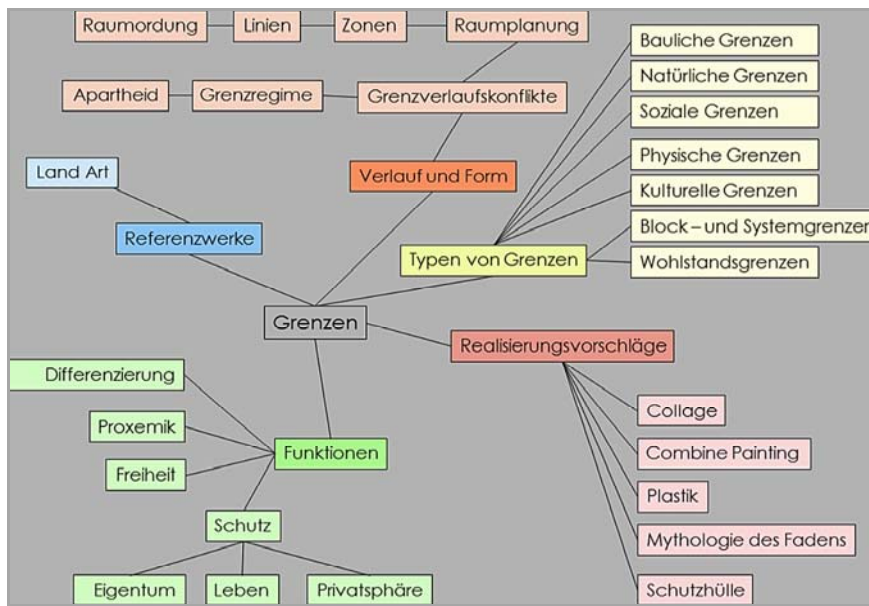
Raumordung
Linien
Zonen
Raumplanung
Apartheid
Grenzregime
Grenzverlaufskonflikte
Verlauf und Form
Land Art
Referenzwerke
Bauliche Grenzen
Natürliche Grenzen
Soziale Grenzen
Physische Grenzen
Kulturelle Grenzen
Block – und Systemgrenzen
Wohlstandsgrenzen
Typen von Grenzen
Grenzen
Realisierungsvorschläge
Differenzierung
Proxemik
Freiheit
Funktionen
Schutz
Eigentum
Leben
Privatsphäre
Collage
Combine Painting
Plastik
Mythologie des Fadens
Schutzhülle